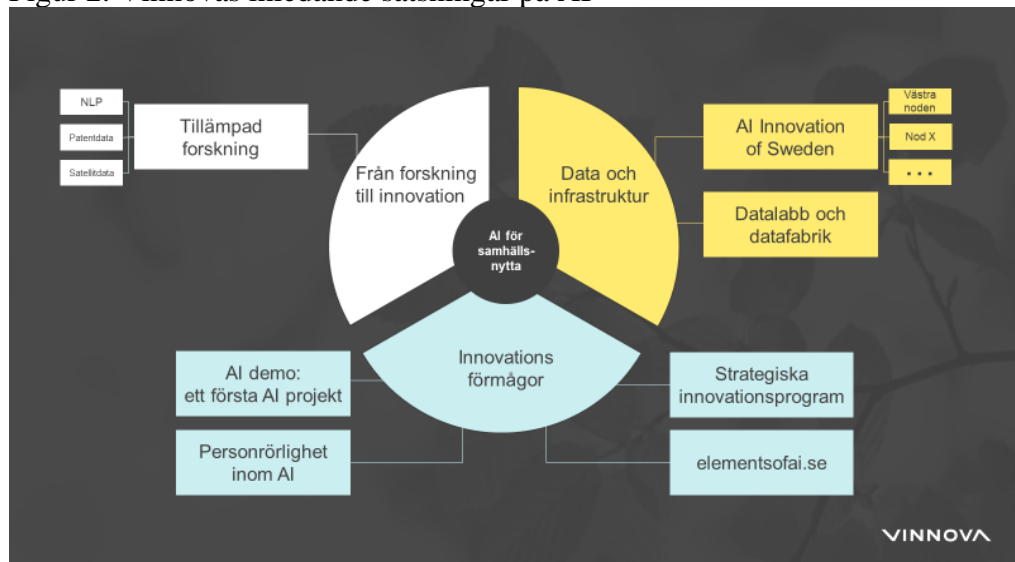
Figur 2: Vinnovas inledande satsningar på AI

NLP

Patentdata

Satellitdata

Tillämpad forskning

Från forskning till innovation

Data och infrastruktur

AI för samhällsnytta

AI Innovation of Sweden

Västra noden

Nod X

• • •

Datalabb och datafabrik

Innovations förmågor

AI demo: ett första AI projekt

Personrörlighet inom AI

Strategiska innovationsprogram

elementsofai.se

VINNOVA